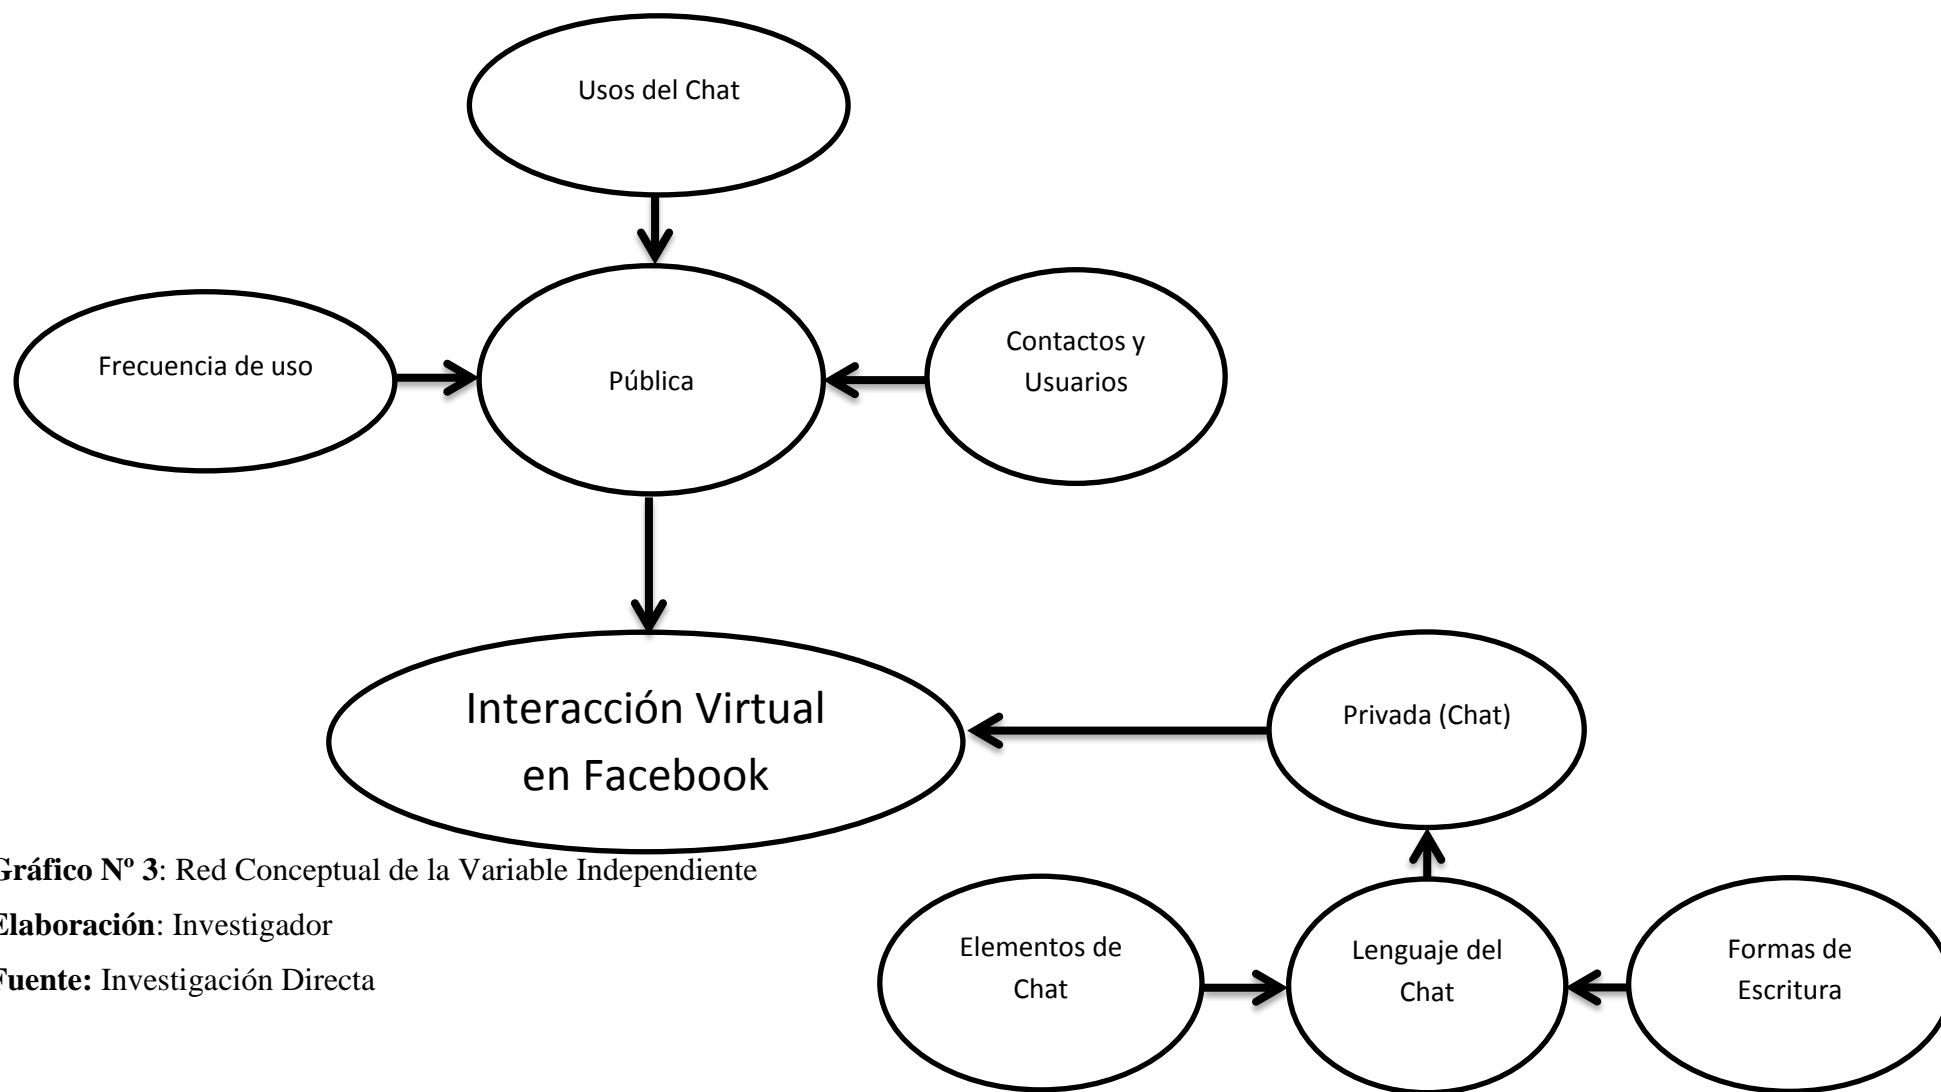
Usos del Chat

Frecuencia de uso

Pública

Contactos y Usuarios

Interacción Virtual en Facebook

Privada (Chat)

Gráfico Nº 3: Red Conceptual de la Variable Independiente

Elaboración: Investigador

Fuente: Investigación Directa

Elementos de Chat

Lenguaje del Chat

Formas de Escritura